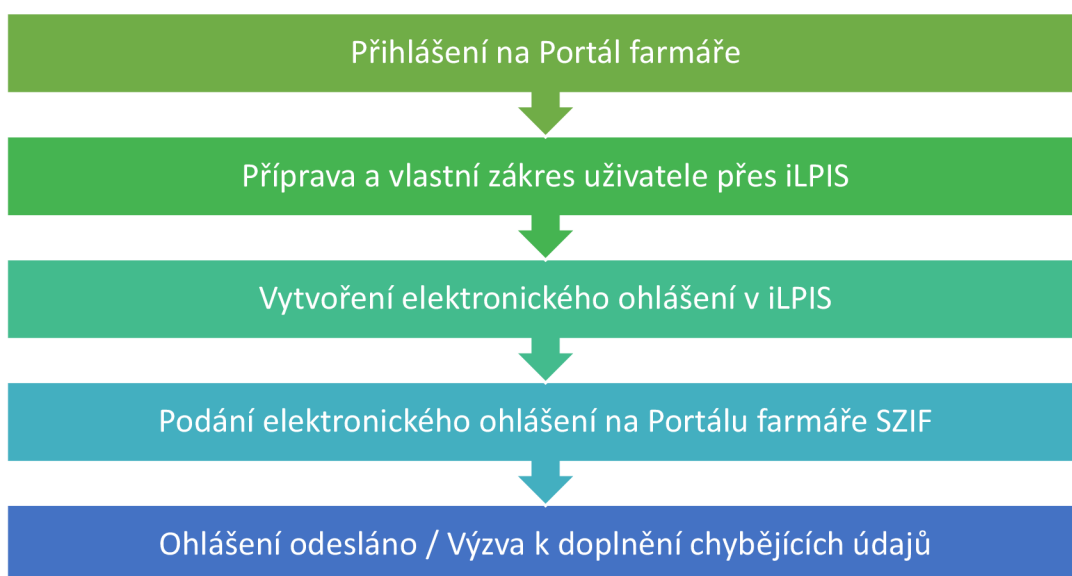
Přihlášení na Portál farmáře

Příprava a vlastní zákres uživatele přes iLPIS

Vytvoření elektronického ohlášení v iLPIS

Podání elektronického ohlášení na Portálu farmáře SZIF

Ohlášení odesláno / Výzva k doplnění chybějících údajů